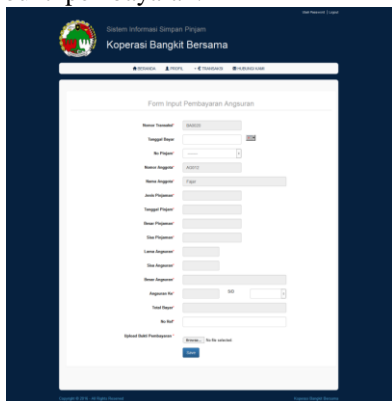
Sistem Informasi Simpan Pinjam

Koperasi Bangkit Bersama

Ubah Password | Logout

BERANDA PROFIL TRANSAKSI HUBUNGI KAMI

Form Input Pembayaran Angsuran

Nomor Transaksi* BA0020

Tanggal Bayar

No Pinjam* ------

Nomor Anggota* AG0012

Nama Anggota* Fajar

Jenis Pinjaman*

Tanggal Pinjam*

Besar Pinjaman*

Sisa Pinjaman*

Lama Angsuran*

Sisa Angsuran*

Besar Angsuran*

Angsuran Ke* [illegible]

Total Bayar*

No Ref*

Upload Bukti Pembayaran * Browse... No file selected.

Save

Copyright © 2018 - All Rights Reserved

Koperasi Bangkit Bersama